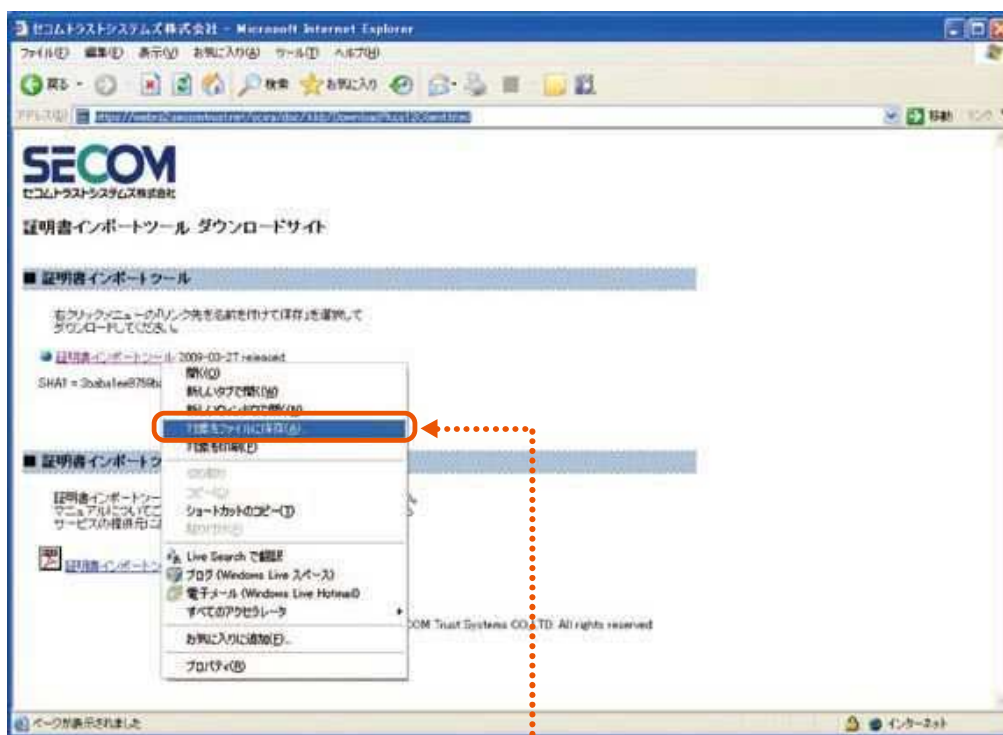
セコムトラストシステムズ株式会社 - Microsoft Internet Explorer
ファイル(F) 編集(E) 表示(V) お気に入り(A) ツール(T) ヘルプ(H)
戻る 検索 お気に入り
アドレス(D) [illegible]
移動 リンク

SECOM
セコムトラストシステムズ株式会社

証明書インポートツール ダウンロードサイト

■ 証明書インポートツール

右クリックメニューの「リンク先を名前を付けて保存」を選択して ダウンロードしてください。

証明書インポートツール 2009-03-27 released

SHA1 = 3baba1ee8759b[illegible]

■ 証明書インポートツ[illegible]

証明書インポートツー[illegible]
マニュアルについてこ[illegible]
サービスの提供元こ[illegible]

証明書インポートツ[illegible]

開く(O)
新しいタブで開く(W)
新しいウィンドウで開く(N)
対象をファイルに保存(A)...
対象を印刷(P)
切り取り
コピー(C)
ショートカットのコピー(T)
貼り付け(P)
Live Search で翻訳
ブログ (Windows Live スペース)
電子メール (Windows Live Hotmail)
すべてのアクセラレータ
お気に入りに追加(F)...
プロパティ(R)

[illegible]OM Trust Systems CO.,LTD. All rights reserved

ページが表示されました
インターネット